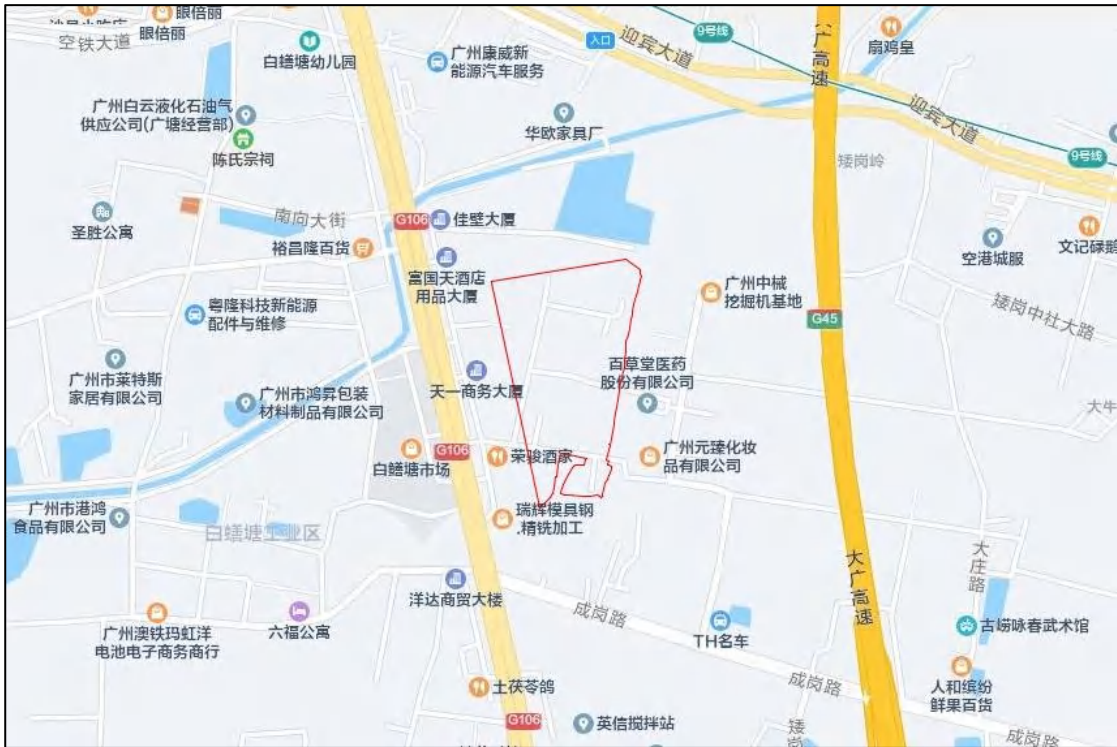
眼倍丽
空铁大道
眼倍丽
白鳝塘幼儿园
广州康威新能源汽车服务
入口
迎宾大道
9号线
广高速
扇鸡皇
迎宾大道
9号线
广州白云液化石油气供应公司(广塘经营部)
陈氏宗祠
华欧家具厂
矮岗岭
圣胜公寓
南向大街
G106
佳壁大厦
裕昌隆百货
富国天酒店用品大厦
空港城服
文记碌鹅
广州中械挖掘机基地
矮岗中社大路
粤隆科技新能源配件与维修
G45
广州市莱特斯家居有限公司
天一商务大厦
百草堂医药股份有限公司
广州市鸿昇包装材料制品有限公司
大牛
白鳝塘市场
G106
荣骏酒家
广州元臻化妆品有限公司
广州市港鸿食品有限公司
瑞辉模具钢.精铣加工
白鳝塘工业区
大庄路
大广高速
洋达商贸大楼
成岗路
TH名车
古坳咏春武术馆
广州澳铁玛虹洋电池电子商务商行
六福公寓
成岗路
人和缤纷鲜果百货
土茯苓鸽
G106
英信搅拌站
成岗路